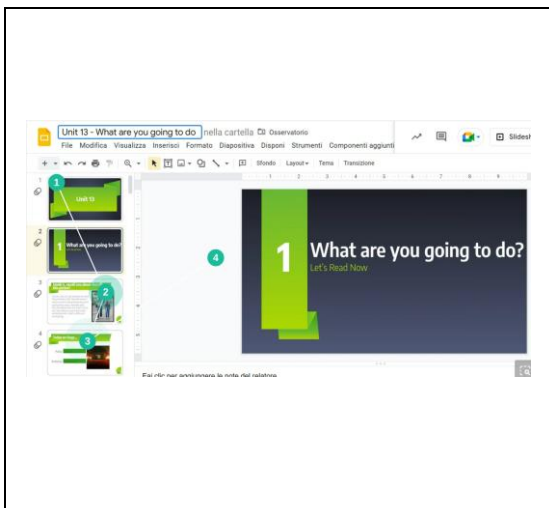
Unit 13 - What are you going to do nella cartella Osservatorio

File Modifica Visualizza Inserisci Formato Diapositiva Disponi Strumenti Componenti aggiunti

Slidest

Sfondo Layout Tema Transizione

1

Unit 13

2

What are you going to do?

1

3

2

4

3

4

1

What are you going to do?

Let's Read Now

Fai clic per aggiungere le note del relatore